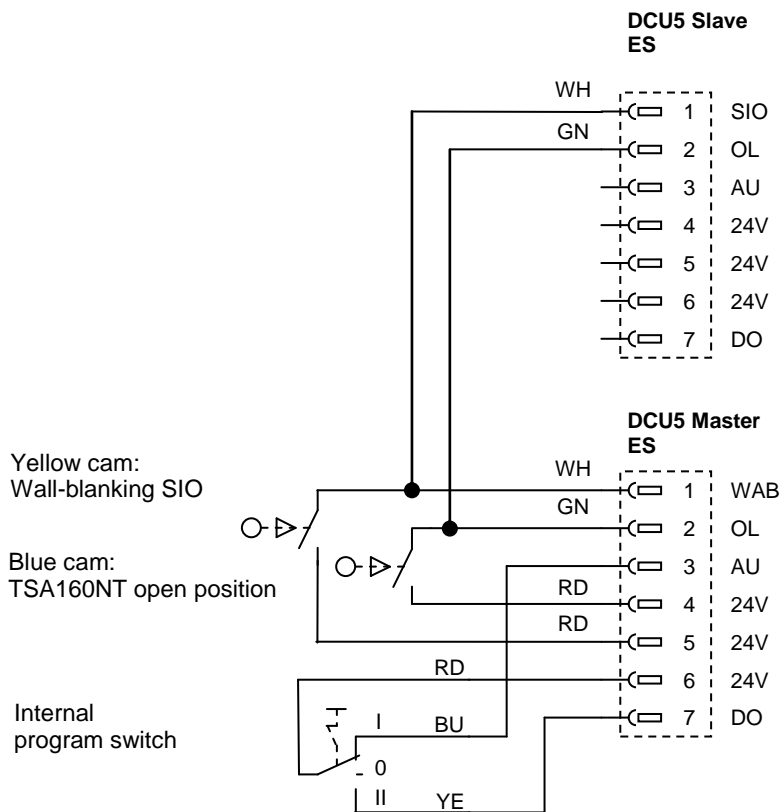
DCU5 Slave
ES

WH
1 SIO
GN
2 OL
3 AU
4 24V
5 24V
6 24V
7 DO

DCU5 Master
ES

Yellow cam:
Wall-blanking SIO

Blue cam:
TSA160NT open position

WH
1 WAB
GN
2 OL
3 AU
RD
4 24V
RD
5 24V
RD
6 24V
7 DO

Internal
program switch

I
BU
0
II
YE